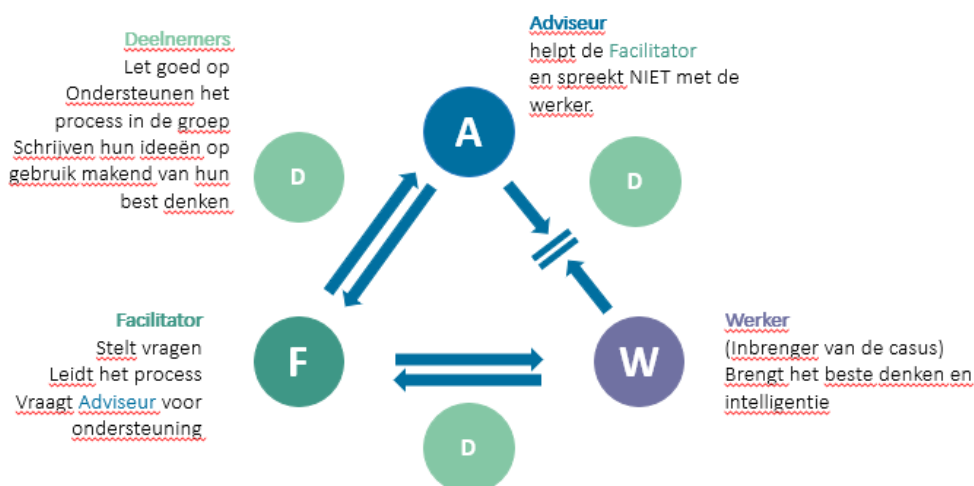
Deelnemers
Let goed op
Ondersteunen het
process in de groep
Schrijven hun ideeën op
gebruik makend van hun
best denken

Adviseur
helpt de Facilitator
en spreekt NIET met de
werker.

A

D

D

Facilitator
Stelt vragen
Leidt het process
Vraagt Adviseur voor
ondersteuning

F

W

Werker
(Inbrenger van de casus)
Brengt het beste denken en
intelligentie

D